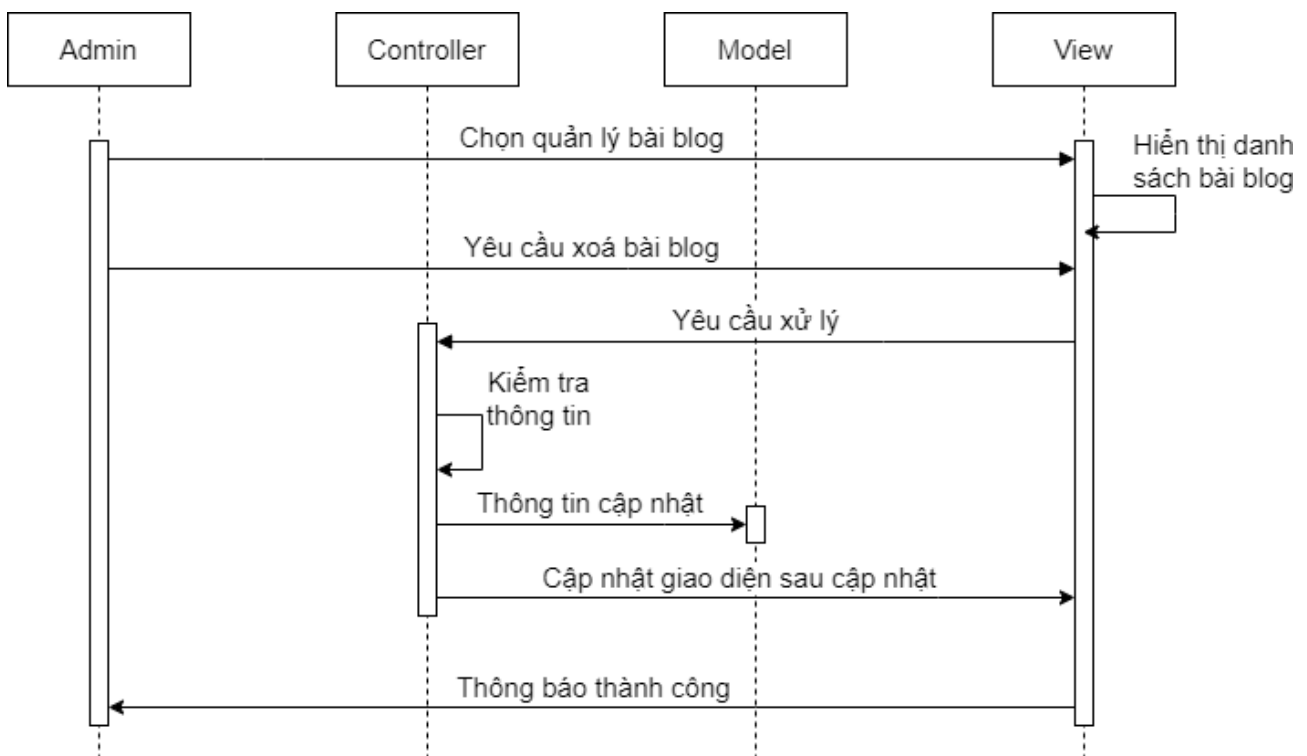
Admin

Controller

Model

View

Chọn quản lý bài blog

Hiển thị danh sách bài blog

Yêu cầu xoá bài blog

Yêu cầu xử lý

Kiểm tra thông tin

Thông tin cập nhật

Cập nhật giao diện sau cập nhật

Thông báo thành công